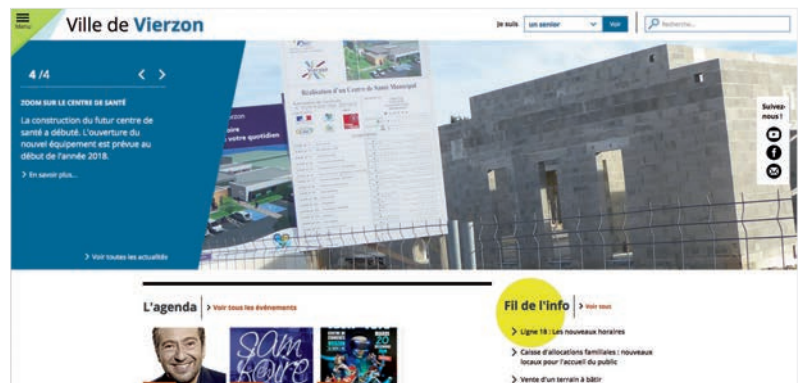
Menu

Ville de Vierzon

Je suis un senior Voir

Recherche

4/4

ZOOM SUR LE CENTRE DE SANTÉ

La construction du futur centre de santé a débuté. L'ouverture du nouvel équipement est prévue au début de l'année 2018.

> En savoir plus...

> Voir toutes les actualités

Réalisation d'un Centre de Santé Municipal

Suivez-nous !

L'agenda > Voir tous les événements

Fil de l'info > Voir tous

> Ligne 18 : Les nouveaux horaires

> Caisse d'allocations familiales : nouveaux locaux pour l'accueil du public

> Vente d'un terrain à bâtir